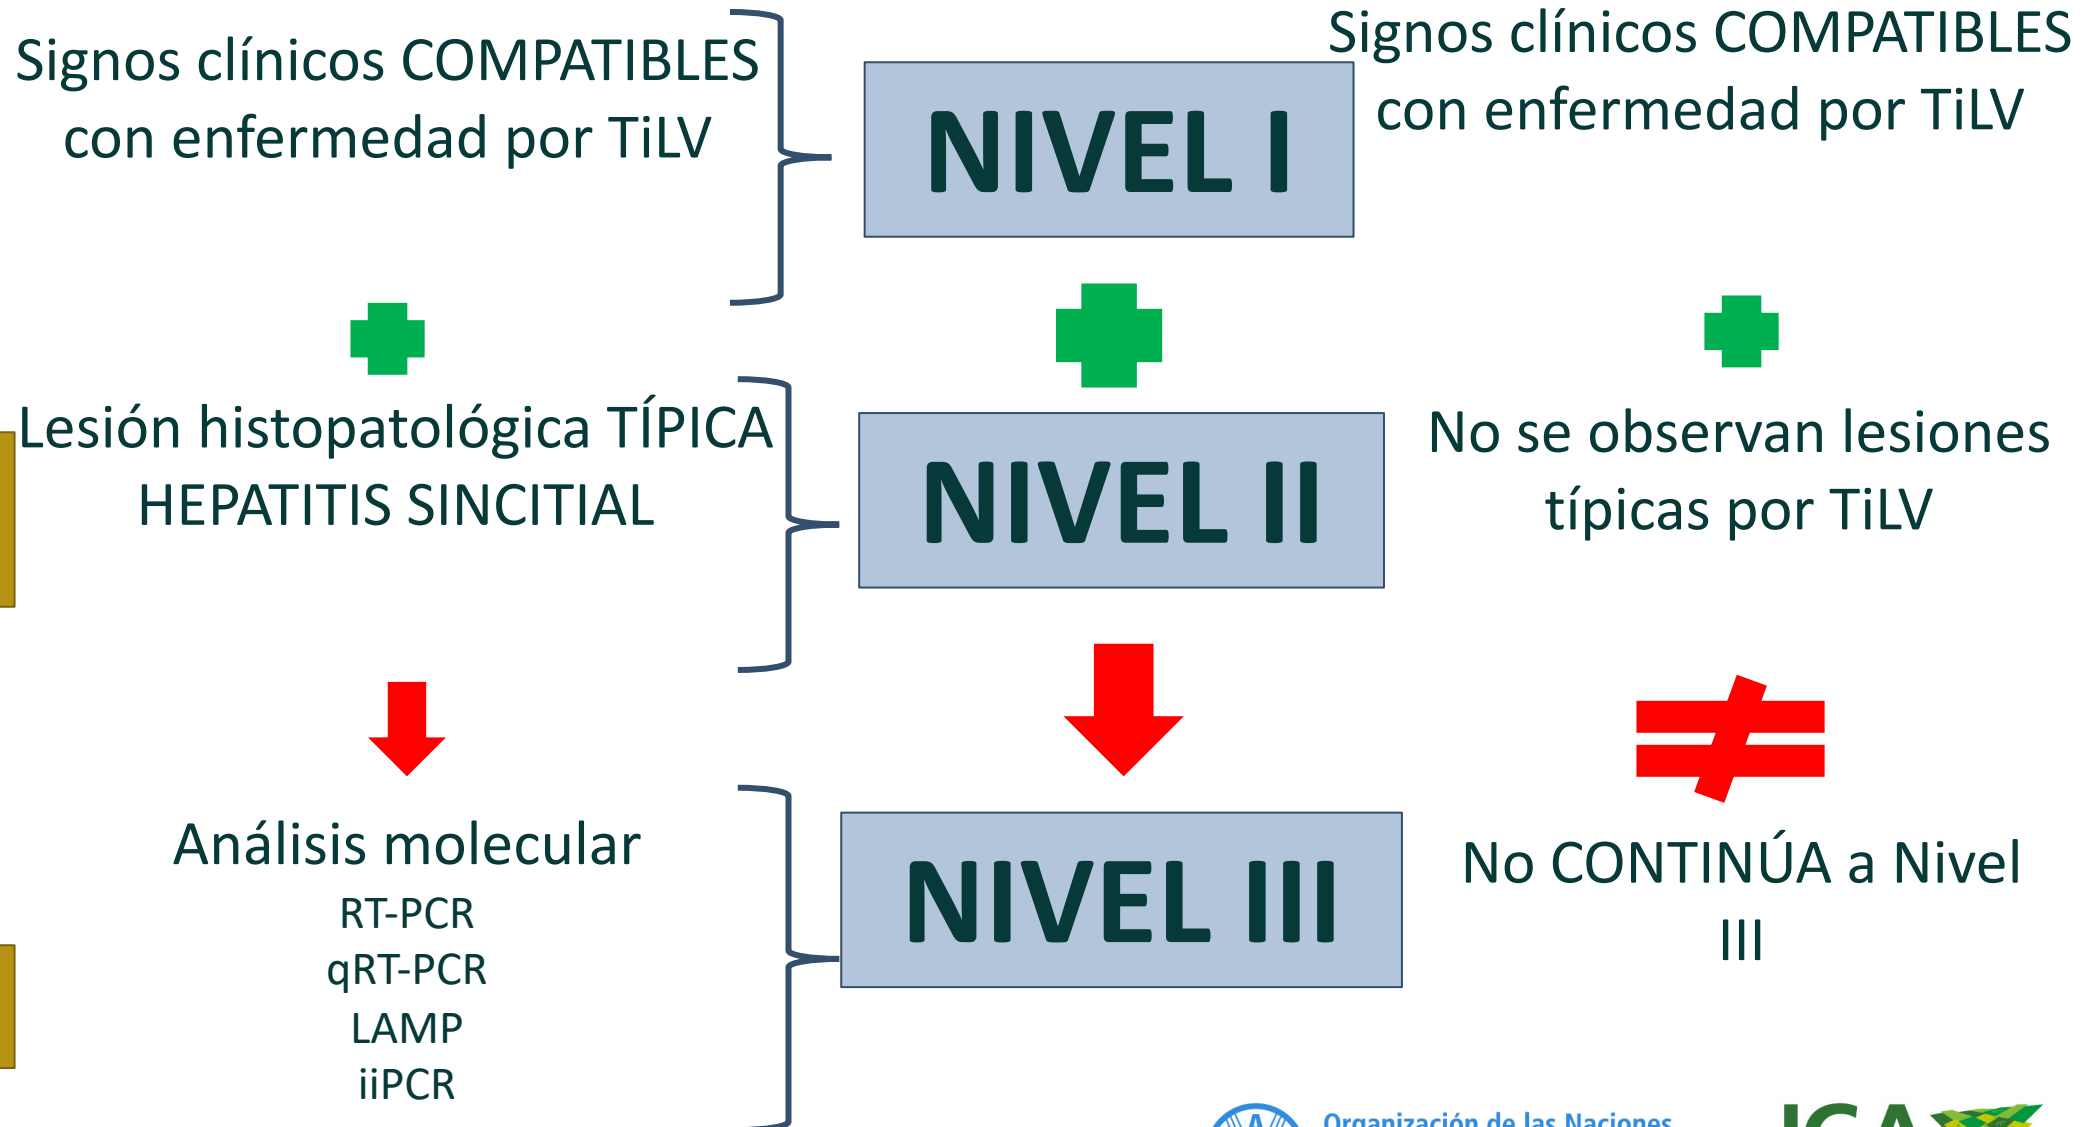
Signos clínicos COMPATIBLES con enfermedad por TiLV

NIVEL I

Signos clínicos COMPATIBLES con enfermedad por TiLV

Lesión histopatológica TÍPICA HEPATITIS SINCITIAL

NIVEL II

No se observan lesiones típicas por TiLV

Análisis molecular
RT-PCR
qRT-PCR
LAMP
iiPCR

NIVEL III

No CONTINÚA a Nivel III

Organización de las Naciones

ICA